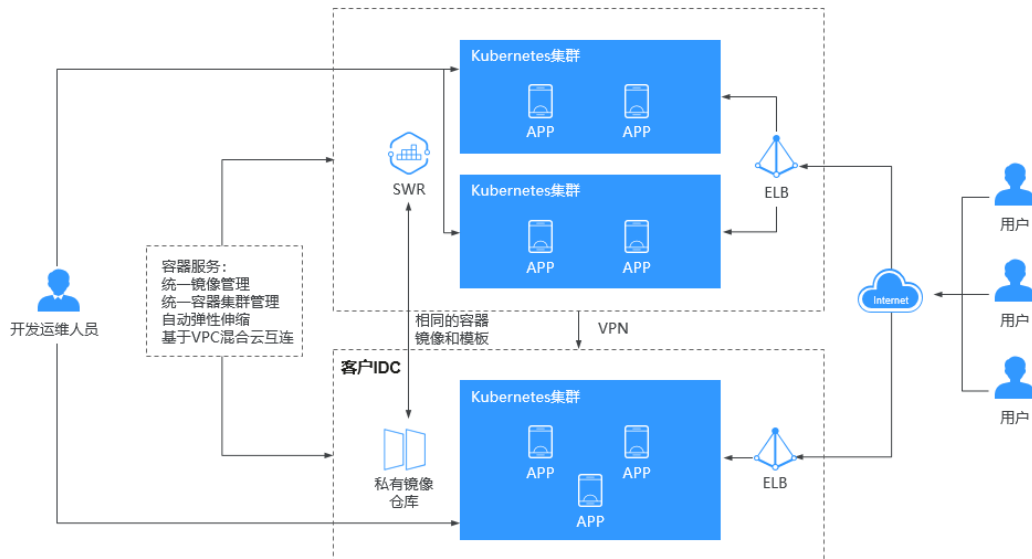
Kubernetes集群

APP APP

SWR

Kubernetes集群

APP APP

ELB

用户

开发运维人员

容器服务:
统一镜像管理
统一容器集群管理
自动弹性伸缩
基于VPC混合云互连

Internet

用户

用户

相同的容器
镜像和模板

VPN

客户IDC

Kubernetes集群

APP APP

APP

私有镜像
仓库

ELB